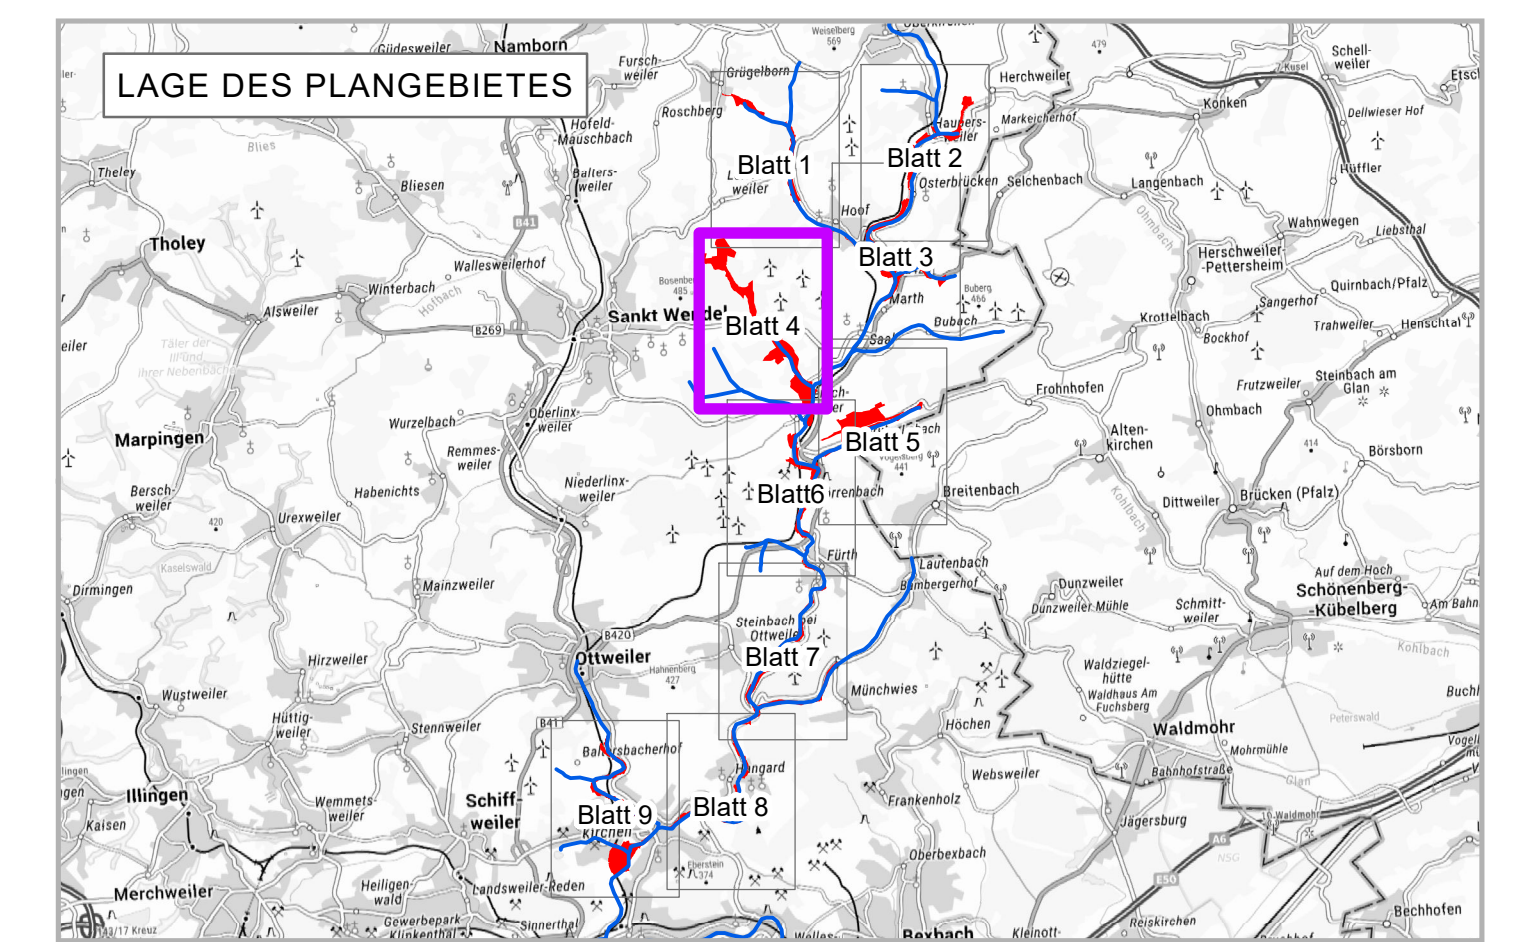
LAGE DES PLANGEBIETES

Güdesweiler
Namborn
Furschweiler
Grügelborn
Weiselberg 569
Oberkirchen
479
Schellweiler
Etschberg
Roschberg
Hofeld-Mauschbach
Herchweiler
Konken
Kusel
Dellwieser Hof
Blies
Blatt 1
Blatt 2
Haupersweiler
Markelcherhof
Theley
Bliesen
Balterswweiler
weiler
Osterbrücken
Selchenbach
Langenbach
Hüffler
Ohmbach
B41
Hoof
Wahnwegen
Liebsthal
Tholey
Walleswellerhof
Blatt 3
Herschweiler-Pettersheim
Bosenberg 485
Buberg 466
Quirnbach/Pfalz
Winterbach
Holbach
Sankt Wendel
Marth
Sangerhof
Alsweiler
Blatt 4
Bubach
Krottelbach
Trahweiler
Henschtal
B269
Saal
Bockhof
eiler
Täler der Ill und ihrer Nebenbäche
Frohnhofen
Frutzweiler
Steinbach am Glan
Oberlinxweiler
Ohmbach
Wurzelbach
Blatt 5
Altenkirchen
Marpingen
Remmesweiler
441
Börsborn
414
Niederlinxweiler
Bersch-weiler
Habenichts
Blatt6
irrenbach
Breitenbach
Dittweiler
Brücken (Pfalz)
420
Urexweiler
Kohlbach
Kaselswald
Fürth
Lautenbach
Auf dem Hoch
Dirmingen
Mainzweiler
Bambergerhof
Dunzweiler
Schönenberg-Kübelberg
Dunzweiler Mühle
Schmittweiler
Am Bahn
Steinbach bei Ottweiler
B420
Kohlbach
Ottweiler
Hahnenberg 427
Blatt 7
Hirzweiler
Waldziegelhütte
Waldhaus Am Fuchsberg
Buchh
Münchwies
Wustweiler
Peterswald
Hüttigweiler
Höchen
Waldmohr
Stennweiler
B41
Mohrmühle
Vogel
Bahnhofstraße
Bahnsbacherhof
Hangard
Glan
ingen
Illingen
Wemmetsweiler
Schiffweiler
Websweiler
Blatt 9
Blatt 8
Frankenholz
Kaisen
Kirchen
Jägersburg
Waldmohr
A6
N5G
Eberstein 374
Oberbexbach
Merchweiler
Heiligenwald
Landsweiler-Reden
E50
Gewerbepark Klinkenthal
Sinnerthal
Reiskirchen
Bechhofen
Wellesweiler
Bexbach
Kleinottweiler
43/17 Kreuz